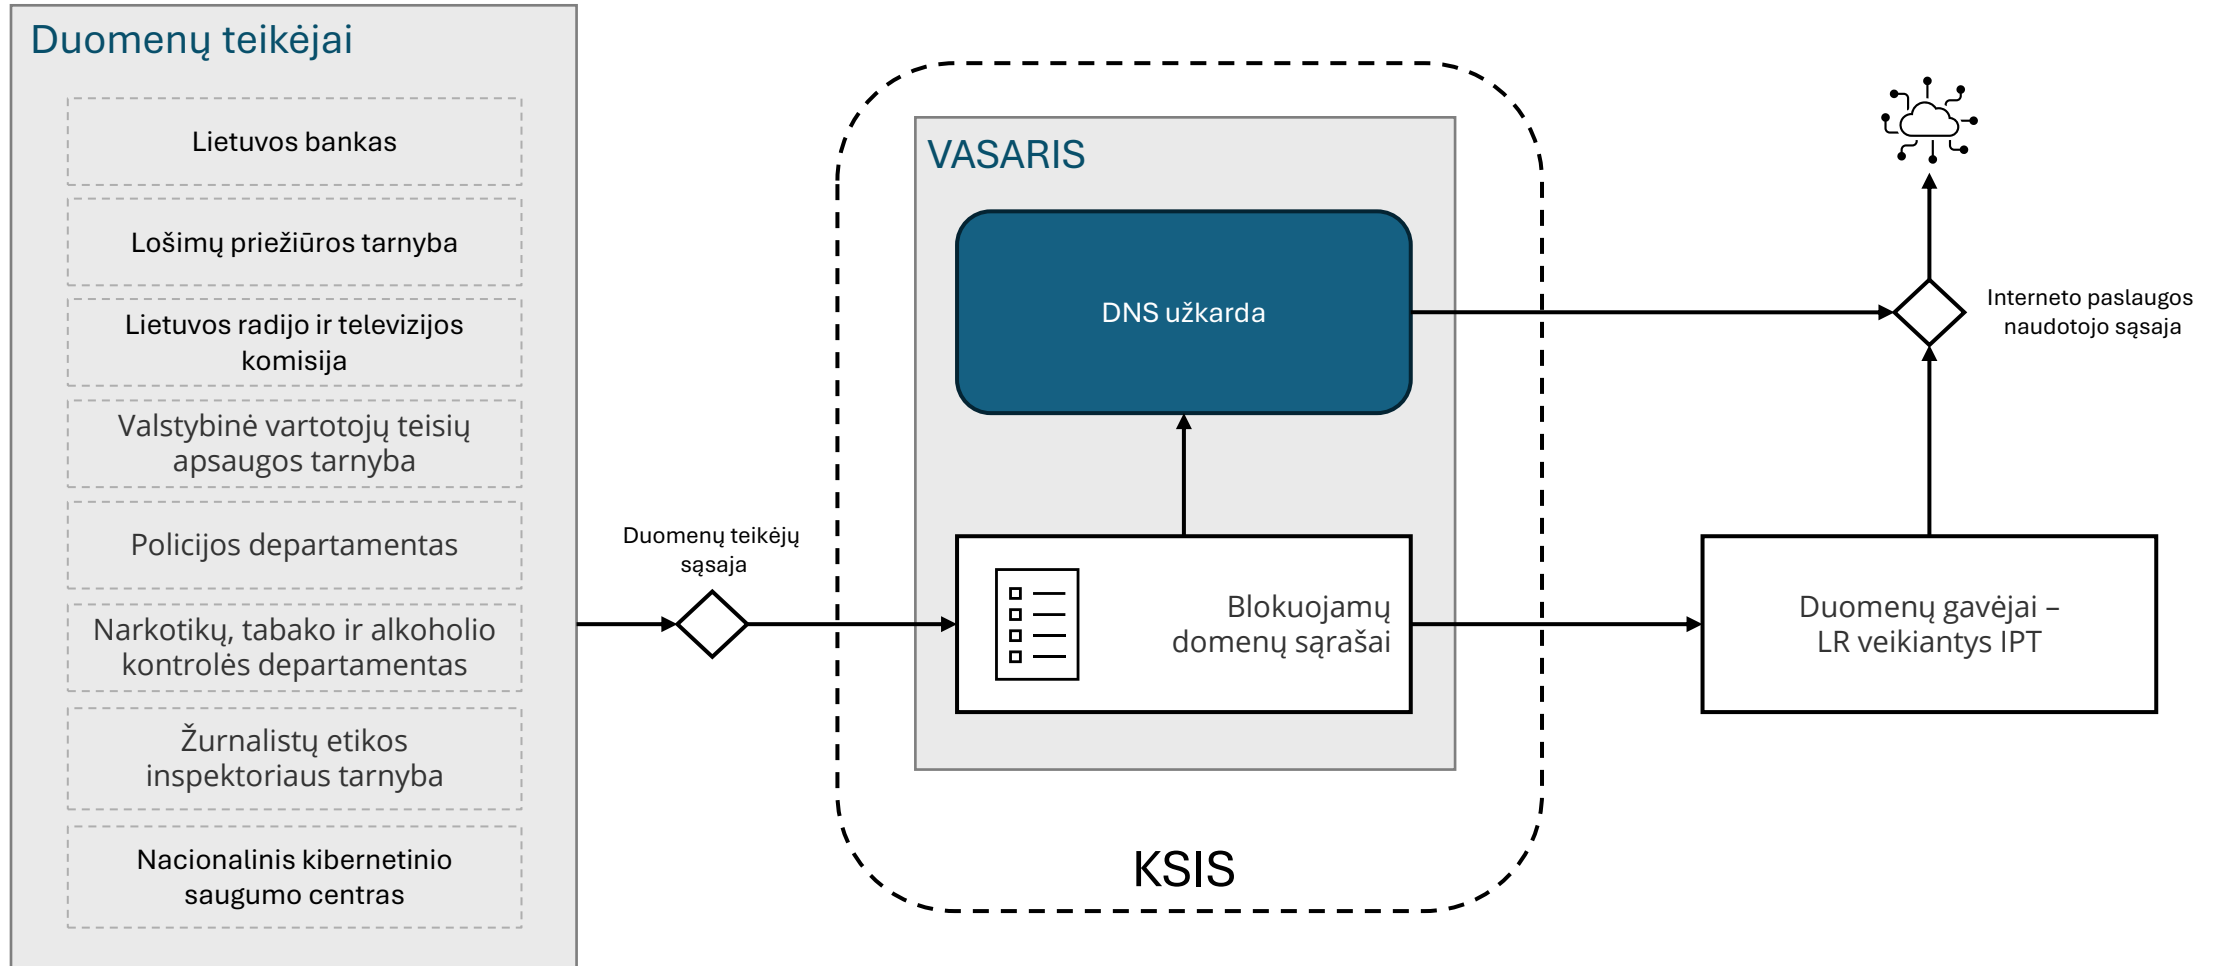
Duomenų teikėjai

Lietuvos bankas

Lošimų priežiūros tarnyba

Lietuvos radijo ir televizijos komisija

Valstybinė vartotojų teisių apsaugos tarnyba

Policijos departamentas

Narkotikų, tabako ir alkoholio kontrolės departamentas

Žurnalistų etikos inspektoriaus tarnyba

Nacionalinis kibernetinio saugumo centras

Duomenų teikėjų sąsaja

VASARIS

DNS užkarda

Blokuojamų domenų sąrašai

KSIS

Interneto paslaugos naudotojo sąsaja

Duomenų gavėjai – LR veikiantys IPT